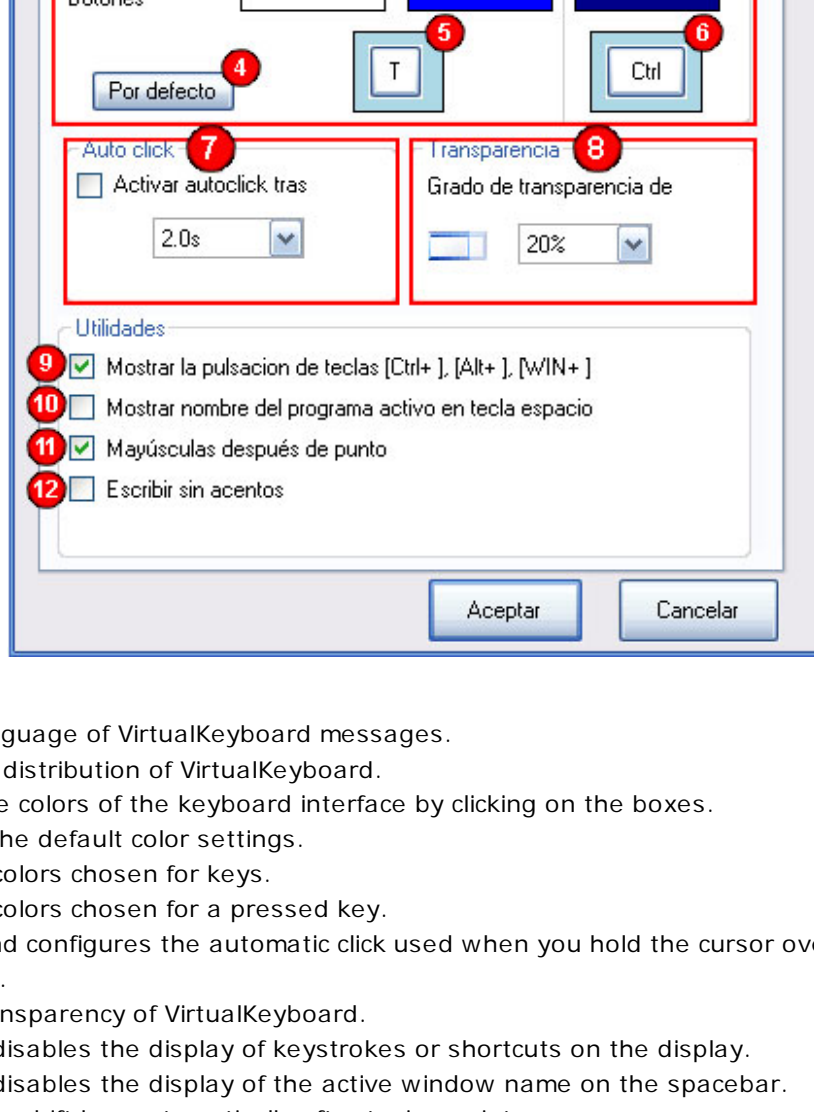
Botones

5

6

T

Ctrl

Por defecto 4

Auto click 7

Activar autoclick tras

2.0s

Transparencia 8

Grado de transparencia de

20%

Utilidades

9 Mostrar la pulsacion de teclas [Ctrl+ ], [Alt+ ], [WIN+ ]

10 Mostrar nombre del programa activo en tecla espacio

11 Mayúsculas después de punto

12 Escribir sin acentos

Aceptar

Cancelar

guage of VirtualKeyboard messages.
distribution of VirtualKeyboard.
e colors of the keyboard interface by clicking on the boxes.
he default color settings.
colors chosen for keys.
colors chosen for a pressed key.
nd configures the automatic click used when you hold the cursor ov
.
nsparency of VirtualKeyboard.
disables the display of keystrokes or shortcuts on the display.
disables the display of the active window name on the spacebar.
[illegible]